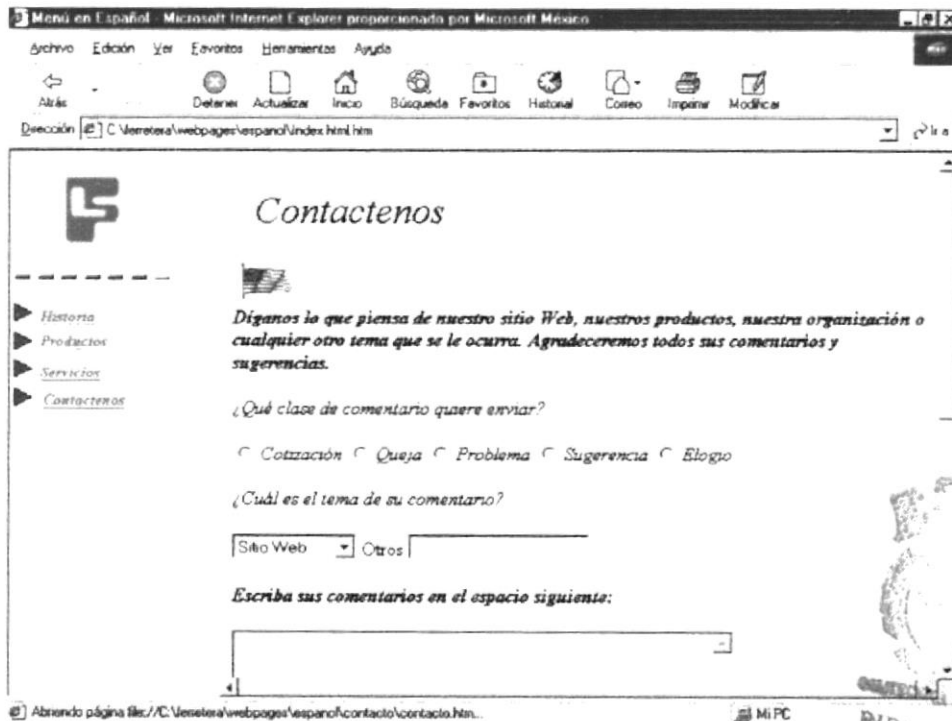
Menú en Español - Microsoft Internet Explorer proporcionado por Microsoft México

Archivo Edición Ver Favoritos Herramientas Ayuda

Atrás Detener Actualizar Inicio Búsqueda Favoritos Historial Correo Imprimir Modificar

Dirección C:\ferretera\webpages\espanol\index.html.htm

Ir a

Contactenos

Historia
Productos
Servicios
Contactenos

Díganos lo que piensa de nuestro sitio Web, nuestros productos, nuestra organización o cualquier otro tema que se le ocurra. Agradeceremos todos sus comentarios y sugerencias.

¿Qué clase de comentario quiere enviar?

Cotización Queja Problema Sugerencia Elogio

¿Cuál es el tema de su comentario?

Sitio Web Otros

Escriba sus comentarios en el espacio siguiente:

Abriendo página file://C:\ferretera\webpages\espanol\contacto\contacto.htm...

Mi PC